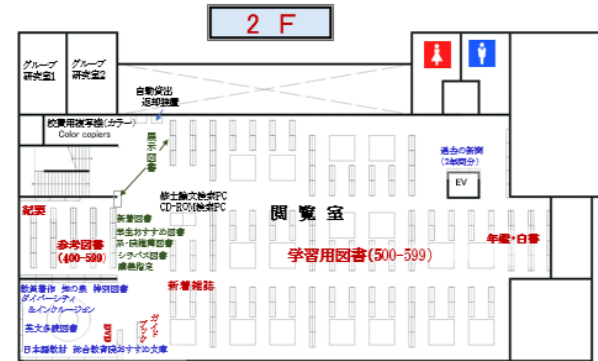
2 F

グループ研究室1

グループ研究室2

自動貸出返却装置

教員用複写機(カラー)
Color copiers

展示図書

修士論文検索PC
CD-ROM検索PC

閲覧室

過去の新聞(2週間分)

EV

紀要

参考図書
(400-599)

新着図書
学生おすすめ図書
系・談話室図書
シラバス図書
課題指定

学習用図書(500-599)

年鑑・白書

新着雑誌

教員著作 教の泉 特別図書
ダイバーシティ
&インクルージョン
全天多読図書
日本語教材 総合教育課おすすめ文庫

DVD

ガイドブック